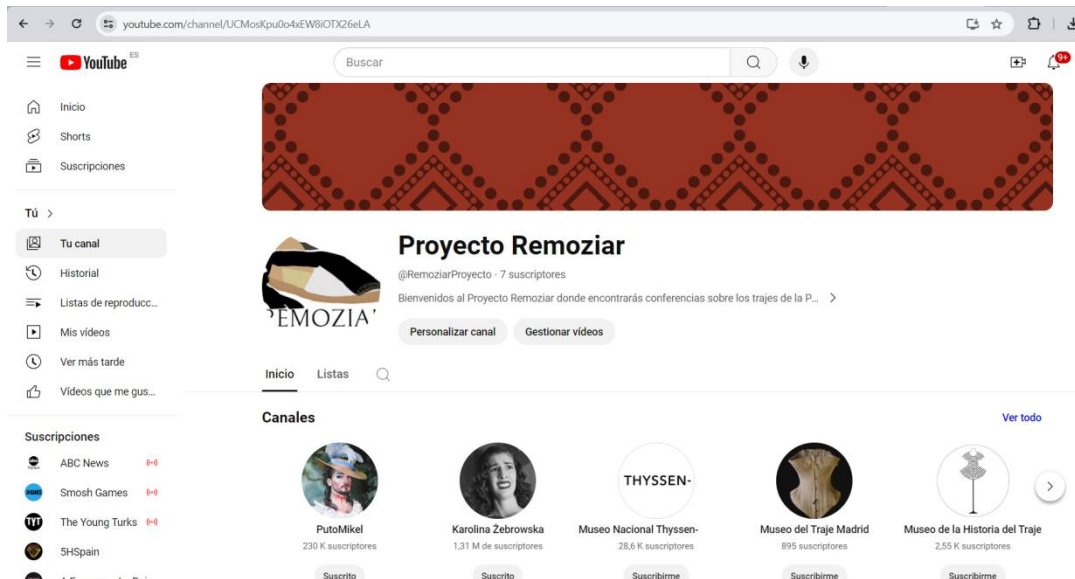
youtube.com/channel/UCMosKpu0o4xEW8iOTX26eLA

YouTube ES

Buscar

9+

Inicio
Shorts
Suscripciones

Tú >

Tu canal
Historial
Listas de reproducc...
Mis vídeos
Ver más tarde
Vídeos que me gus...

Suscripciones

ABC News
Smosh Games
The Young Turks
5HSpain

'EMOZIA'

Proyecto Remoziar

@RemoziarProyecto · 7 suscriptores

Bienvenidos al Proyecto Remoziar donde encontrarás conferencias sobre los trajes de la P... >

Personalizar canal
Gestionar vídeos

Inicio
Listas

Canales

Ver todo

THYSSEN-

PutoMikel
230 K suscriptores
Suscrito

Karolina Żebrowska
1,31 M de suscriptores
Suscrito

Museo Nacional Thyssen-
28,6 K suscriptores
Suscribirme

Museo del Traje Madrid
895 suscriptores
Suscribirme

Museo de la Historia del Traje
2,55 K suscriptores
Suscribirme